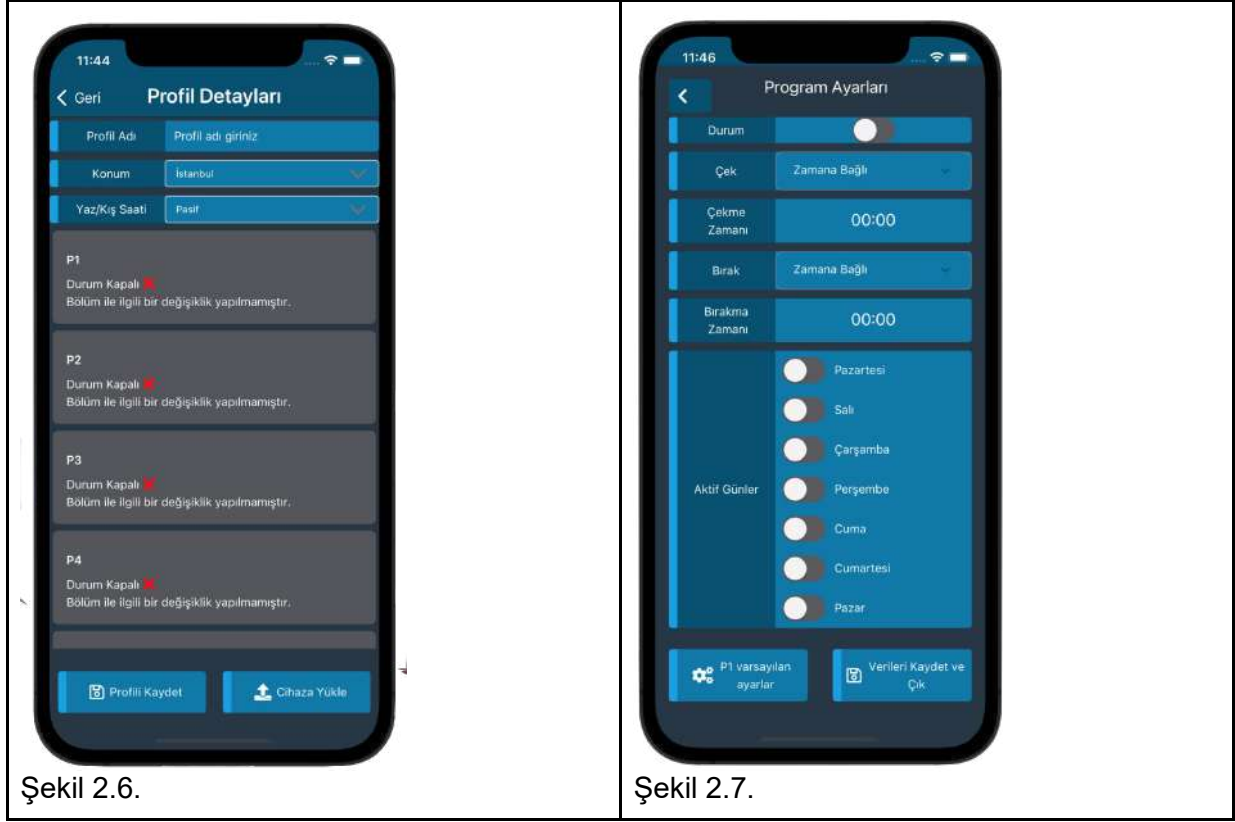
11:44

Geri Profil Detayları

Profil Adı | Profil adı giriniz

Konum | İstanbul

Yaz/Kış Saati | Pasif

P1
Durum Kapalı
Bölüm ile ilgili bir değişiklik yapılmamıştır.

P2
Durum Kapalı
Bölüm ile ilgili bir değişiklik yapılmamıştır.

P3
Durum Kapalı
Bölüm ile ilgili bir değişiklik yapılmamıştır.

P4
Durum Kapalı
Bölüm ile ilgili bir değişiklik yapılmamıştır.

Profili Kaydet

Cihaza Yükle

Şekil 2.6.

11:46

Program Ayarları

Durum

Çek | Zamana Bağlı

Çekme Zamanı | 00:00

Bırak | Zamana Bağlı

Bırakma Zamanı | 00:00

Aktif Günler
Pazartesi
Salı
Çarşamba
Perşembe
Cuma
Cumartesi
Pazar

P1 varsayılan ayarlar

Verileri Kaydet ve Çık

Şekil 2.7.